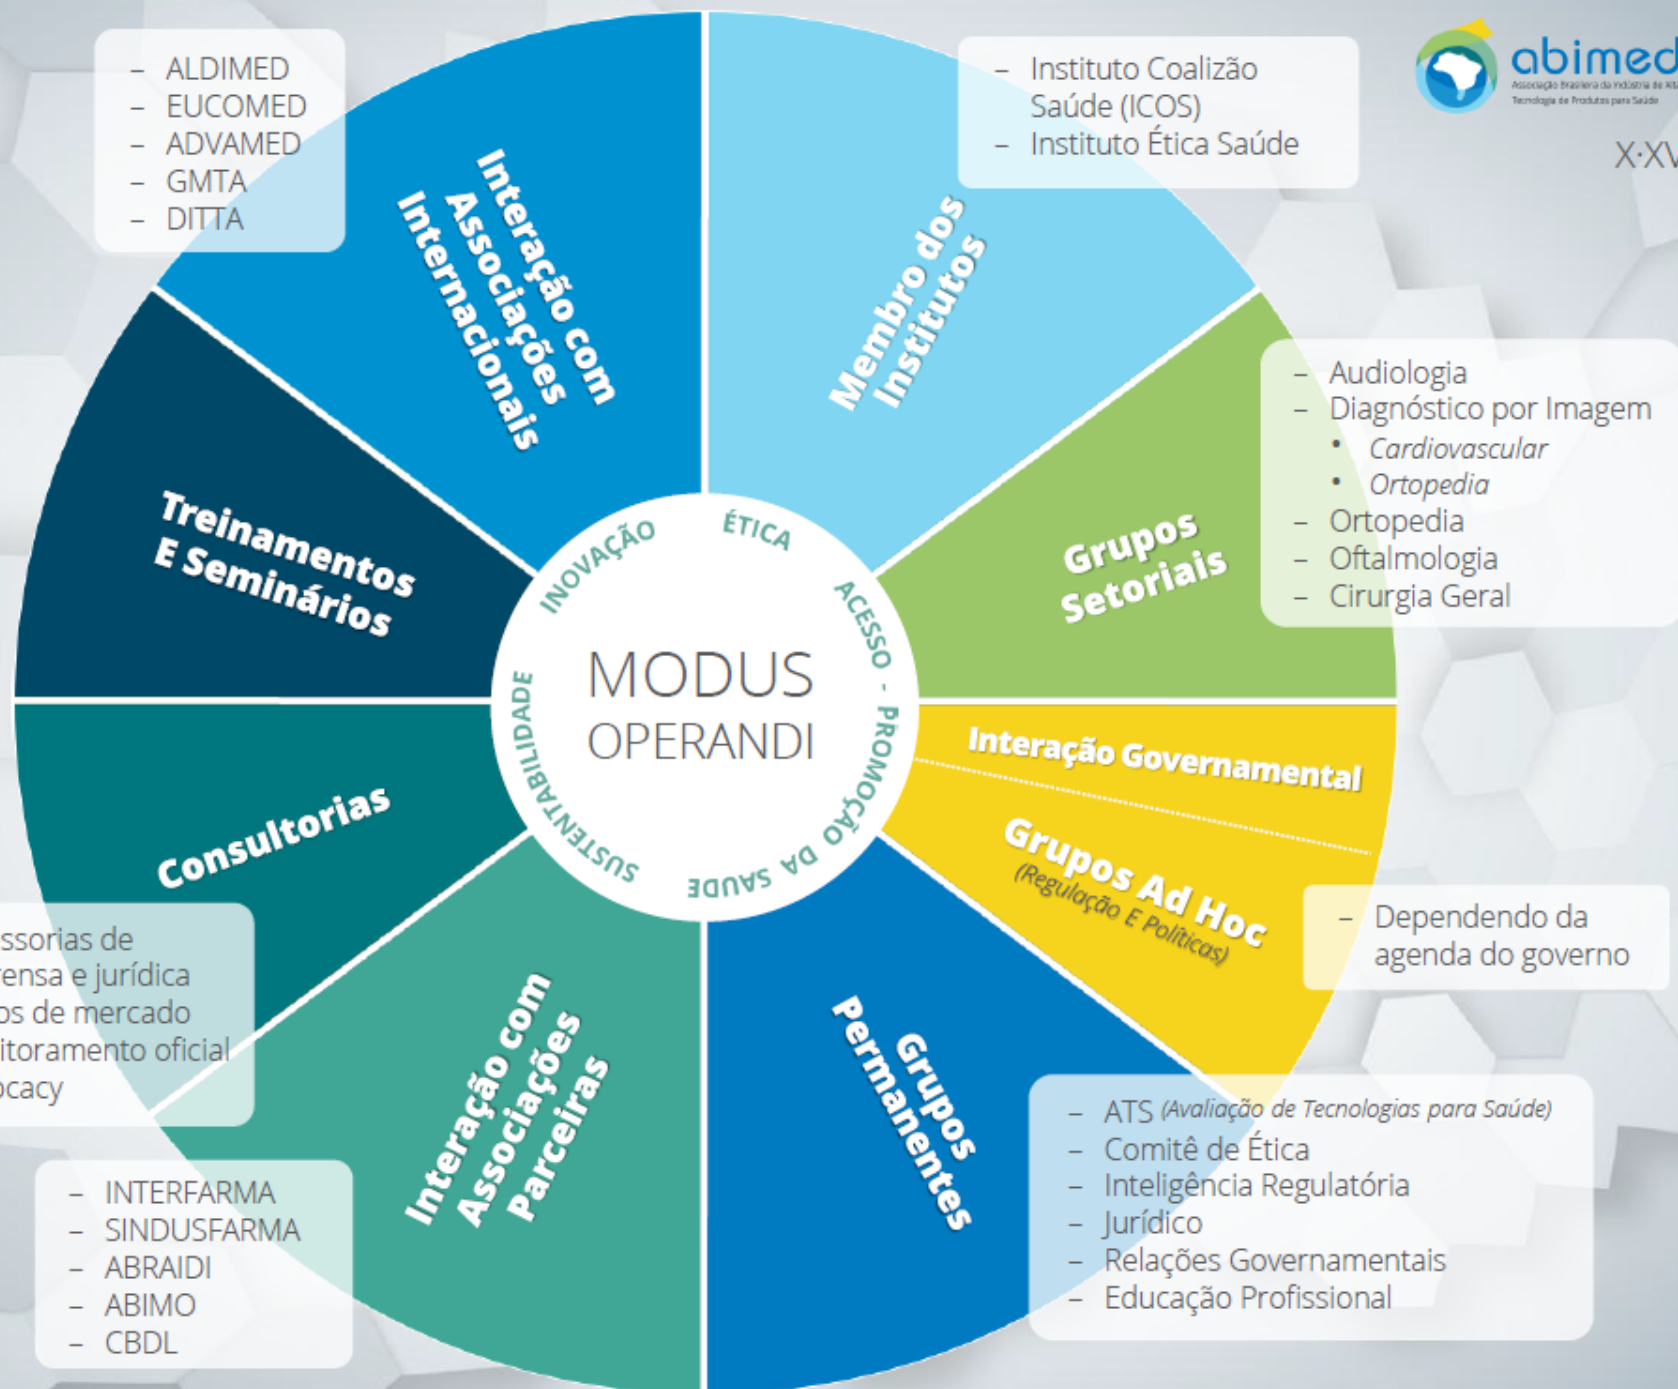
– ALDIMED
– EUCOMED
– ADVAMED
– GMTA
– DITTA

Interação com Associações Internacionais

– Instituto Coalizão Saúde (ICOS)
– Instituto Ética Saúde

abimed
Associação Brasileira da Indústria de Alta Tecnologia de Produtos para Saúde

X·XV

Membro dos Institutos

– Audiologia
– Diagnóstico por Imagem
• Cardiovascular
• Ortopedia
– Ortopedia
– Oftalmologia
– Cirurgia Geral

Grupos Setoriais

Treinamentos E Seminários

INOVAÇÃO
ÉTICA
ACESSO - PROMOÇÃO DA SAÚDE
SUSTENTABILIDADE

MODUS OPERANDI

Interação Governamental

Grupos Ad Hoc (Regulação E Políticas)

– Dependendo da agenda do governo

Consultorias

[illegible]ssorias de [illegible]rensa e jurídica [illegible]os de mercado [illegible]itoramento oficial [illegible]ocacy

Interação com Associações Parceiras

Grupos Permanentes

– ATS (Avaliação de Tecnologias para Saúde)
– Comitê de Ética
– Inteligência Regulatória
– Jurídico
– Relações Governamentais
– Educação Profissional

– INTERFARMA
– SINDUSFARMA
– ABRAIDI
– ABIMO
– CBDL